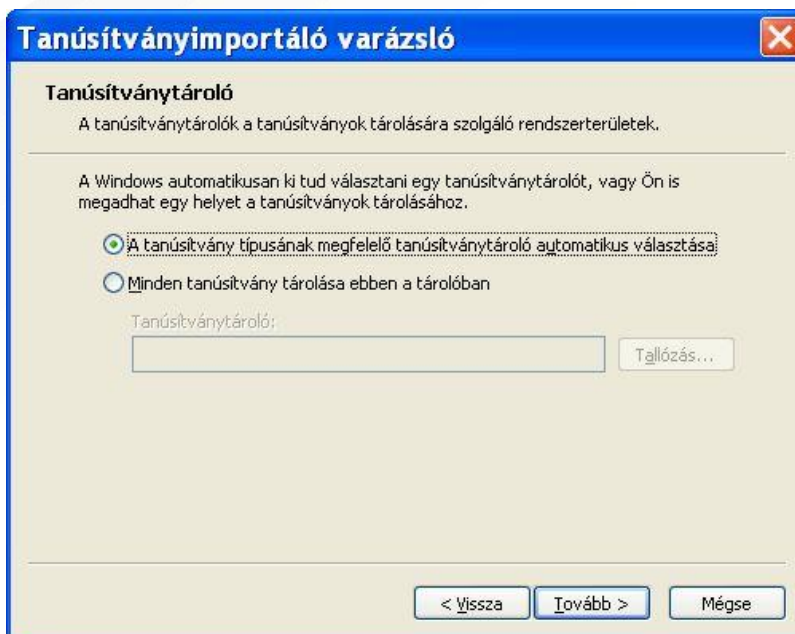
Tanúsítványimportáló varázsló

Tanúsítványtároló

A tanúsítványtárolók a tanúsítványok tárolására szolgáló rendszerterületek.

A Windows automatikusan ki tud választani egy tanúsítványtárolót, vagy Ön is megadhat egy helyet a tanúsítványok tárolásához.

A tanúsítvány típusának megfelelő tanúsítványtároló automatikus választása

Minden tanúsítvány tárolása ebben a tárolóban

Tanúsítványtároló:

Tallózás...

< Vissza

Tovább >

Mégse